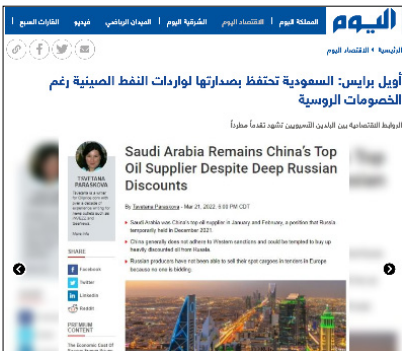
اليوم المملكة اليوم الاقتصاد اليوم الشرقية اليوم الميدان الرياضي فيديو القارات السبع

الرئيسية » الاقتصاد اليوم

أويل برايس: السعودية تحتفظ بصدارتها لواردات النفط الصينية رغم الخصومات الروسية

الروابط الاقتصادية بين البلدين الصديقين تشهد تقدماً مطرداً

TSVETANA PARASKOVA

Facebook

Twitter

LinkedIn

Reddit

PREMIUM CONTENT

Saudi Arabia Remains China's Top Oil Supplier Despite Deep Russian Discounts

By Tsvetana Paraskova - Mar 21, 2022, 6:00 PM CDT

Saudi Arabia was China's top oil supplier in January and February, a position that Russia temporarily held in December 2021.

China generally does not adhere to Western sanctions and could be tempted to buy up heavily discounted oil from Russia.

Russian producers have not been able to sell their spot cargoes in tenders in Europe because no one is bidding.